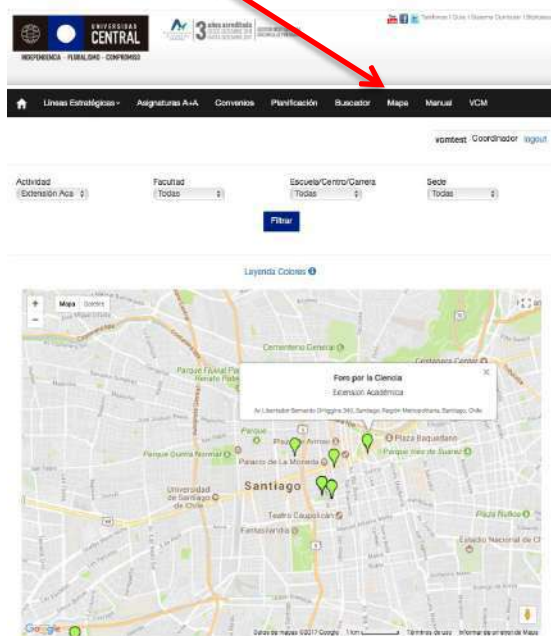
UNIVERSIDAD CENTRAL
INDEPENDENCIA · PLURALISMO · COMPROMISO

3 años acreditada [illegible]

Teléfonos | Guía | Sistema Curricular | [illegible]

Líneas Estratégicas · Asignaturas A+A · Convenios · Planificación · Buscador · Mapa · Manual · VCM

vcmtest Coordinador logout

Actividad
Extensión Aca

Facultad
Todas

Escuela/Centro/Carrera
Todas

Sede
Todas

Filtrar

Leyenda Colores

Mapa Satélite

Cementerio General

Parque Fluvial Padre Renato Poblete

Foro por la Ciencia
Extensión Académica
Av. Libertador Bernardo O'Higgins 340, Santiago, Región Metropolitana, Santiago, Chile

Plaza de Armas
Plaza Baquedano
Parque Quinta Normal
Palacio de La Moneda
Parque Forestal
Parque Inés de Suárez
Santiago
Universidad de Santiago de Chile
Teatro Caupolicán
Fantasilandia
Plaza Ñuñoa
Estadio Nacional de Chile

Google
Datos de mapas ©2017 Google 1 km Términos de uso Informar de un error de Maps